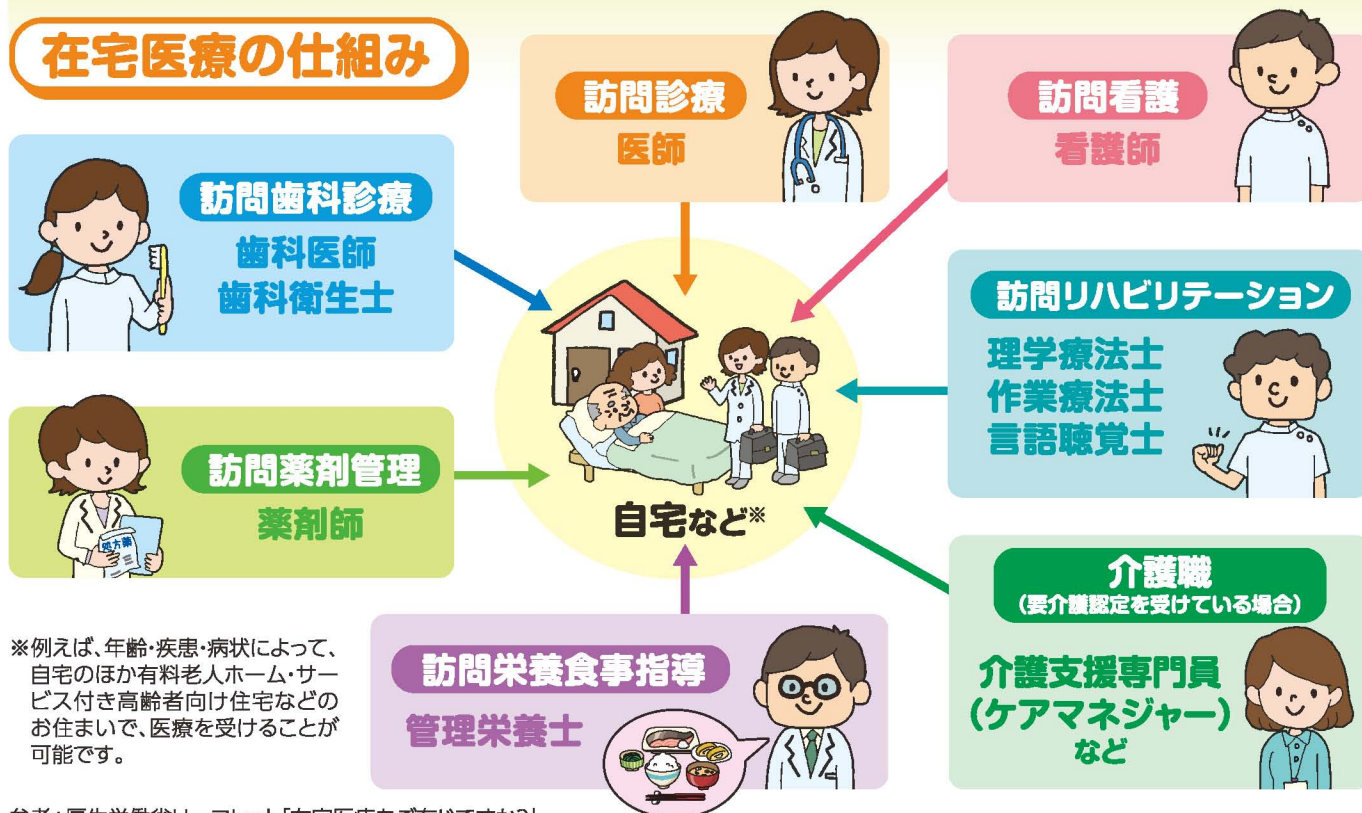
在宅医療の仕組み

訪問診療
医師

訪問看護
看護師

訪問歯科診療
歯科医師
歯科衛生士

訪問リハビリテーション
理学療法士
作業療法士
言語聴覚士

訪問薬剤管理
薬剤師

処方薬

自宅など※

介護職
(要介護認定を受けている場合)
介護支援専門員
(ケアマネジャー)
など

※例えば、年齢・疾患・病状によって、自宅のほか有料老人ホーム・サービス付き高齢者向け住宅などのお住まいで、医療を受けることが可能です。

訪問栄養食事指導
管理栄養士

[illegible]